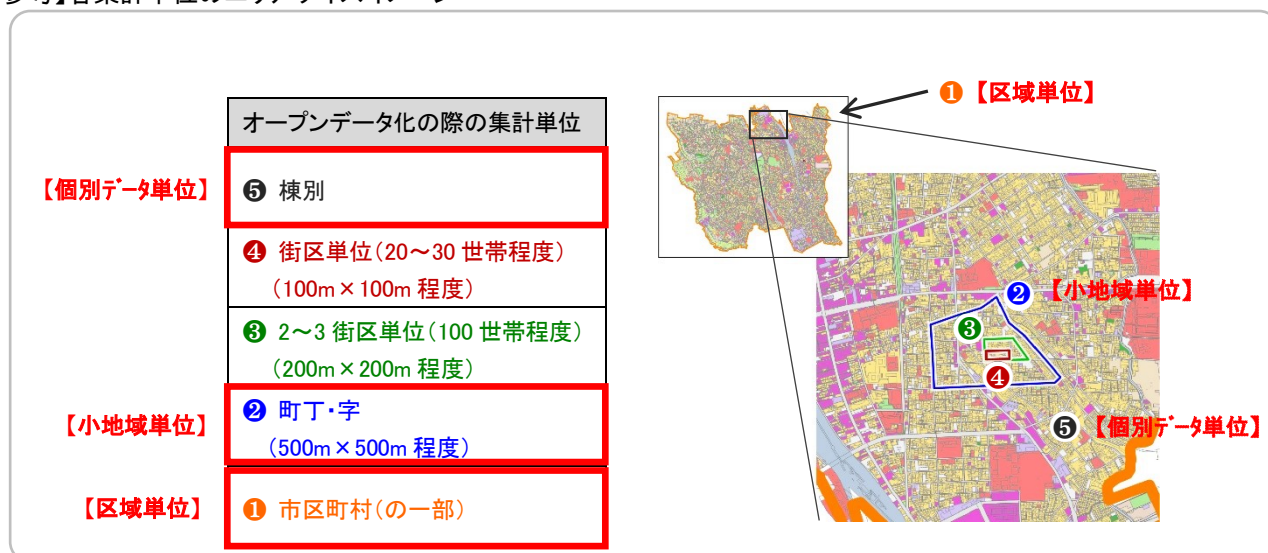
参考】各集計単位のエリアイメージ

オープンデータ化の際の集計単位

【個別データ単位】 ❺ 棟別

❹ 街区単位(20～30 世帯程度)(100m × 100m 程度)

❸ 2～3 街区単位(100 世帯程度)(200m × 200m 程度)

【小地域単位】 ❷ 町丁・字(500m × 500m 程度)

【区域単位】 ❶ 市区町村(の一部)

❶【区域単位】

❷【小地域単位】

❸

❹

❺【個別データ単位】